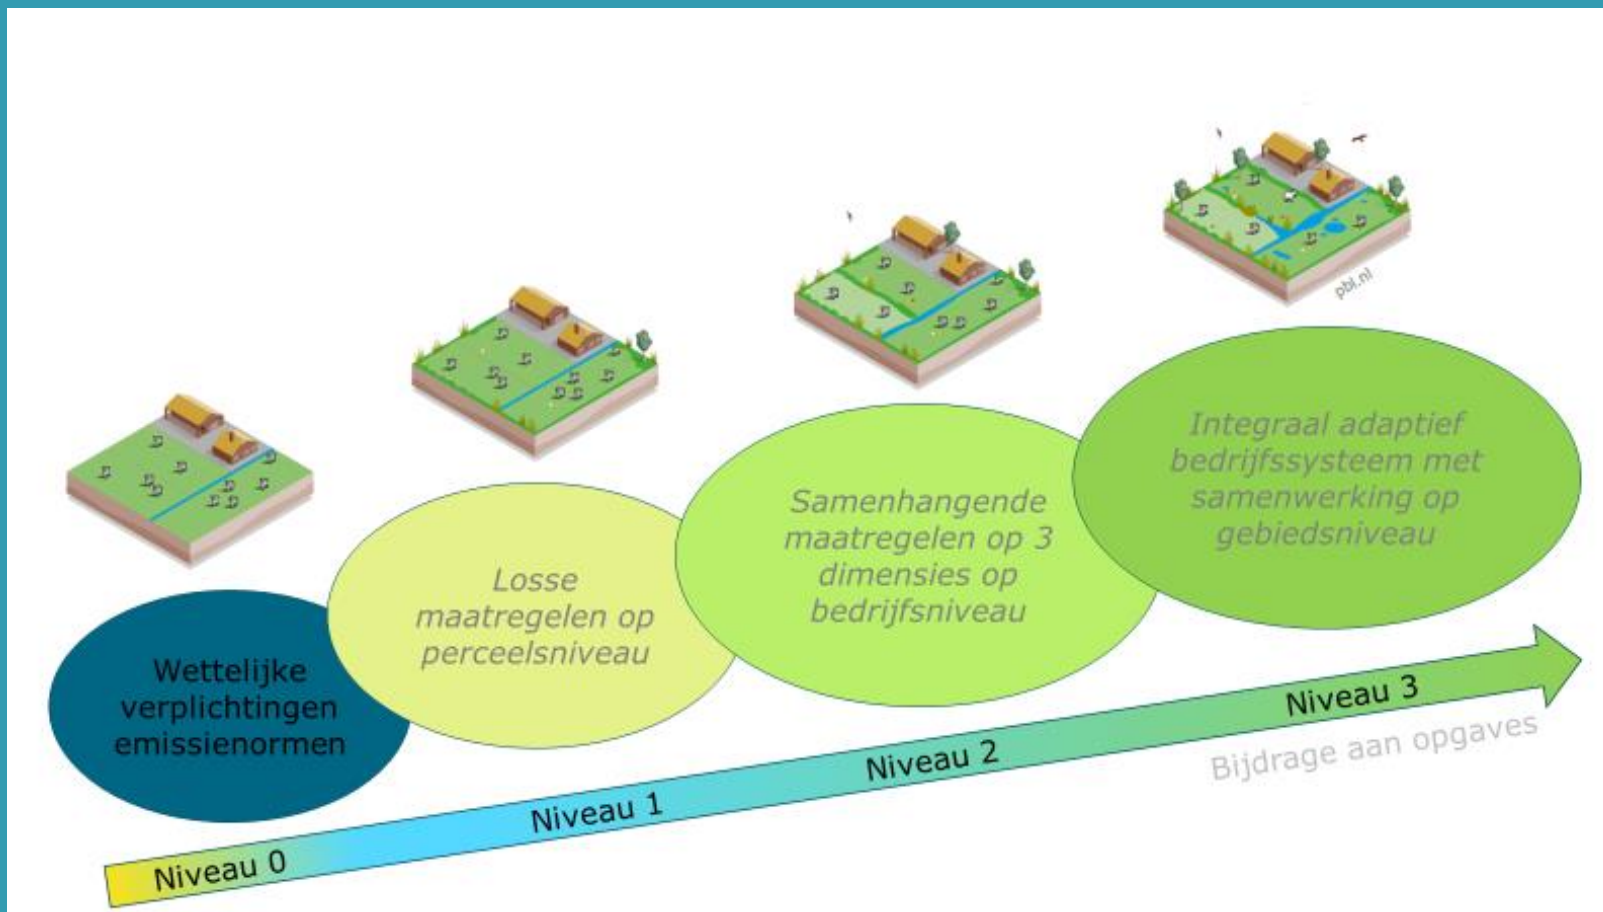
pbl.nl

Integraal adaptief bedrijfssysteem met samenwerking op gebiedsniveau

Samenhangende maatregelen op 3 dimensies op bedrijfsniveau

Losse maatregelen op perceelsniveau

Wettelijke verplichtingen emissienormen

Niveau 3

Bijdrage aan opgaves

Niveau 2

Niveau 1

Niveau 0